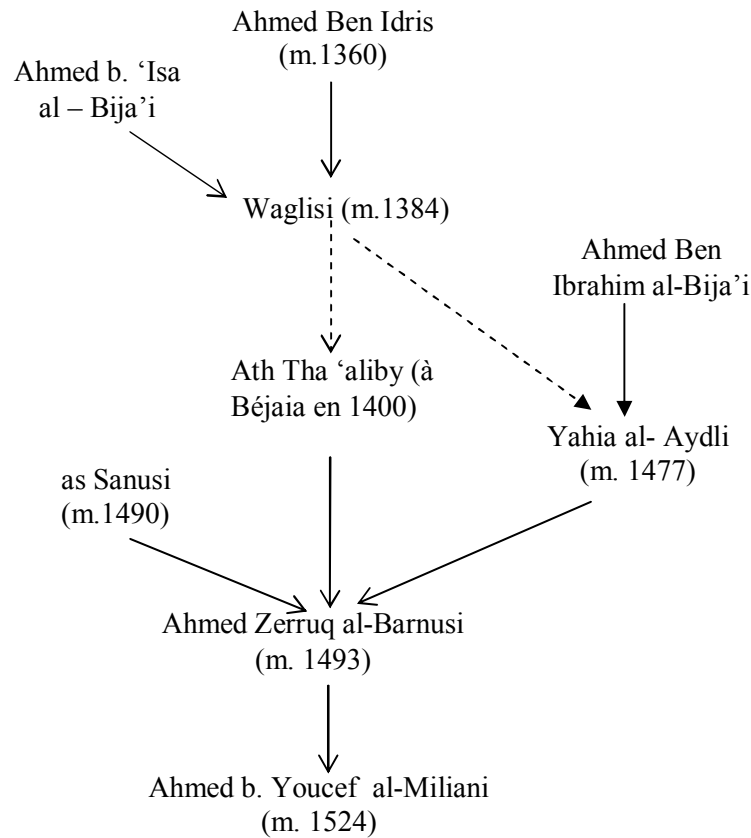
Ahmed Ben Idris
(m.1360)

Ahmed b. 'Isa
al – Bija'i

Waglisi (m.1384)

Ahmed Ben
Ibrahim al-Bija'i

Ath Tha 'aliby (à
Béjaia en 1400)

Yahia al- Aydli
(m. 1477)

as Sanusi
(m.1490)

Ahmed Zerruq al-Barnusi
(m. 1493)

Ahmed b. Youcef al-Miliani
(m. 1524)